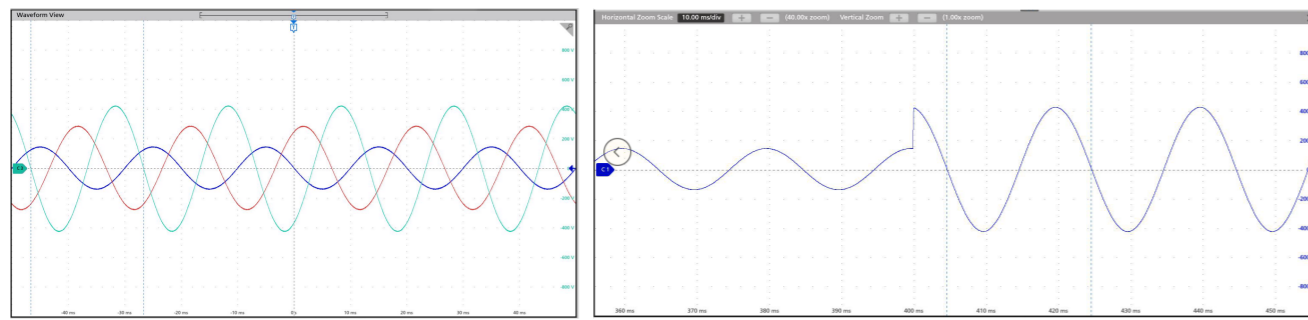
Waveform View

800 V
600 V
400 V
200 V
-200 V
-400 V
-600 V
-800 V

C3

-40 ms
-30 ms
-20 ms
-10 ms
0 s
10 ms
20 ms
30 ms
40 ms

Horizontal Zoom Scale 10.00 ms/div + − (40.00x zoom) Vertical Zoom + − (1.00x zoom)

C1

360 ms
370 ms
380 ms
390 ms
400 ms
410 ms
420 ms
430 ms
440 ms
450 ms

800
600
400
200
-200
-400
-600
-800